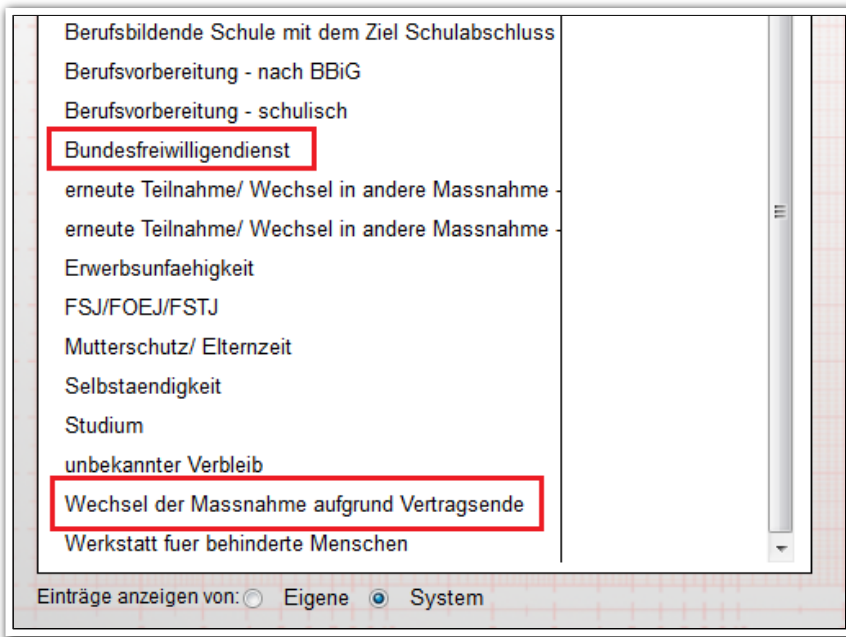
Berufsbildende Schule mit dem Ziel Schulabschluss
Berufsvorbereitung - nach BBiG
Berufsvorbereitung - schulisch
Bundesfreiwilligendienst
erneute Teilnahme/ Wechsel in andere Massnahme -
erneute Teilnahme/ Wechsel in andere Massnahme -
Erwerbsunfaehigkeit
FSJ/FOEJ/FSTJ
Mutterschutz/ Elternzeit
Selbstaendigkeit
Studium
unbekannter Verbleib
Wechsel der Massnahme aufgrund Vertragsende
Werkstatt fuer behinderte Menschen

Einträge anzeigen von: Eigene System